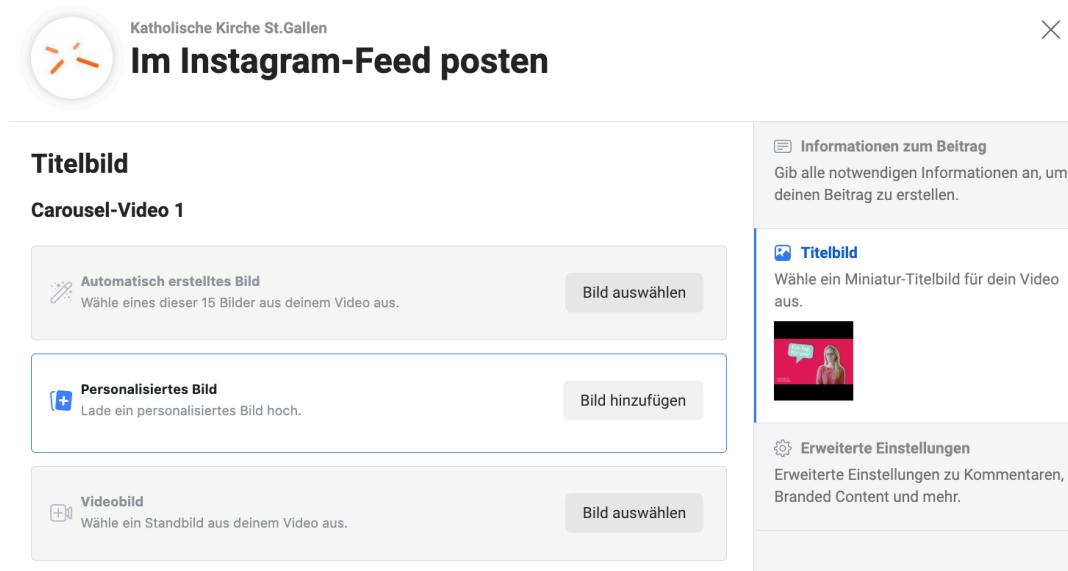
Katholische Kirche St.Gallen

Im Instagram-Feed posten

Titelbild

Carousel-Video 1

Automatisch erstelltes Bild
Wähle eines dieser 15 Bilder aus deinem Video aus.

Bild auswählen

Personalisiertes Bild
Lade ein personalisiertes Bild hoch.

Bild hinzufügen

Videobild
Wähle ein Standbild aus deinem Video aus.

Bild auswählen

Informationen zum Beitrag
Gib alle notwendigen Informationen an, um deinen Beitrag zu erstellen.

Titelbild
Wähle ein Miniatur-Titelbild für dein Video aus.

Erweiterte Einstellungen
Erweiterte Einstellungen zu Kommentaren, Branded Content und mehr.